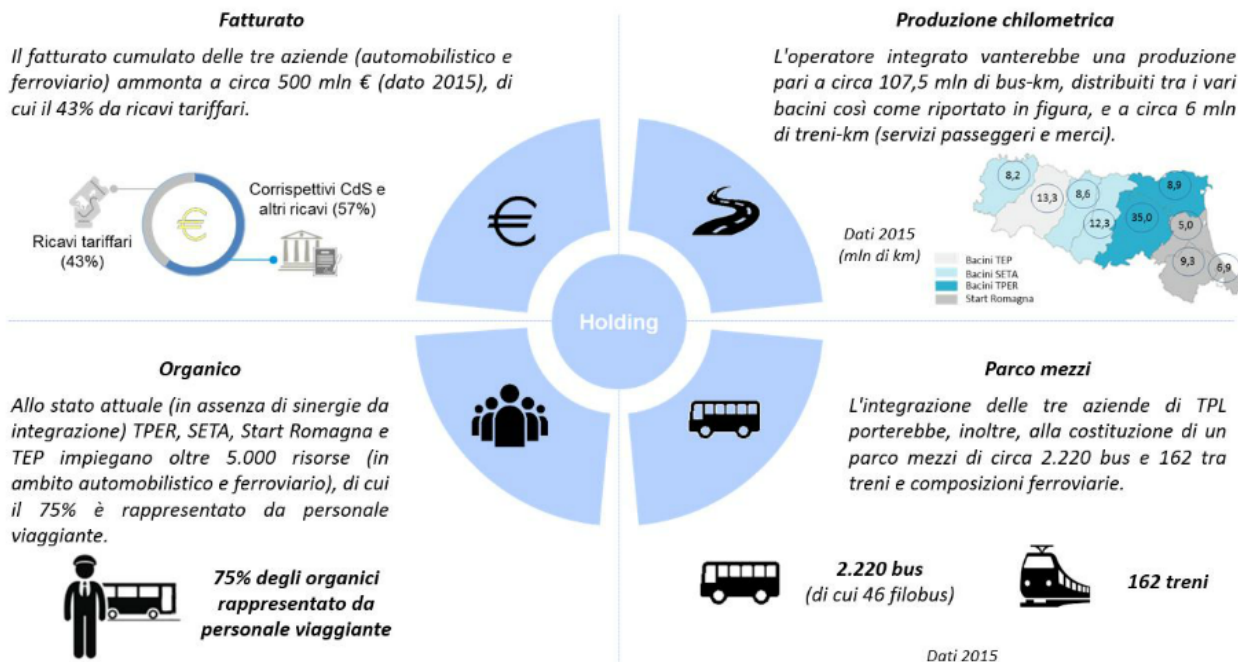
Fatturato

Il fatturato cumulato delle tre aziende (automobilistico e ferroviario) ammonta a circa 500 mln € (dato 2015), di cui il 43% da ricavi tariffari.

Corrispettivi CdS e altri ricavi (57%)

Ricavi tariffari (43%)

Produzione chilometrica

L'operatore integrato vanterebbe una produzione pari a circa 107,5 mln di bus-km, distribuiti tra i vari bacini così come riportato in figura, e a circa 6 mln di treni-km (servizi passeggeri e merci).

Dati 2015 (mln di km)

8,2
13,3
8,6
12,3
35,0
8,9
5,0
9,3
6,9

Bacini TEP
Bacini SETA
Bacini TPER
Start Romagna

Holding

Organico

Allo stato attuale (in assenza di sinergie da integrazione) TPER, SETA, Start Romagna e TEP impiegano oltre 5.000 risorse (in ambito automobilistico e ferroviario), di cui il 75% è rappresentato da personale viaggiante.

75% degli organici rappresentato da personale viaggiante

Parco mezzi

L'integrazione delle tre aziende di TPL porterebbe, inoltre, alla costituzione di un parco mezzi di circa 2.220 bus e 162 tra treni e composizioni ferroviarie.

2.220 bus
(di cui 46 filobus)

162 treni

Dati 2015